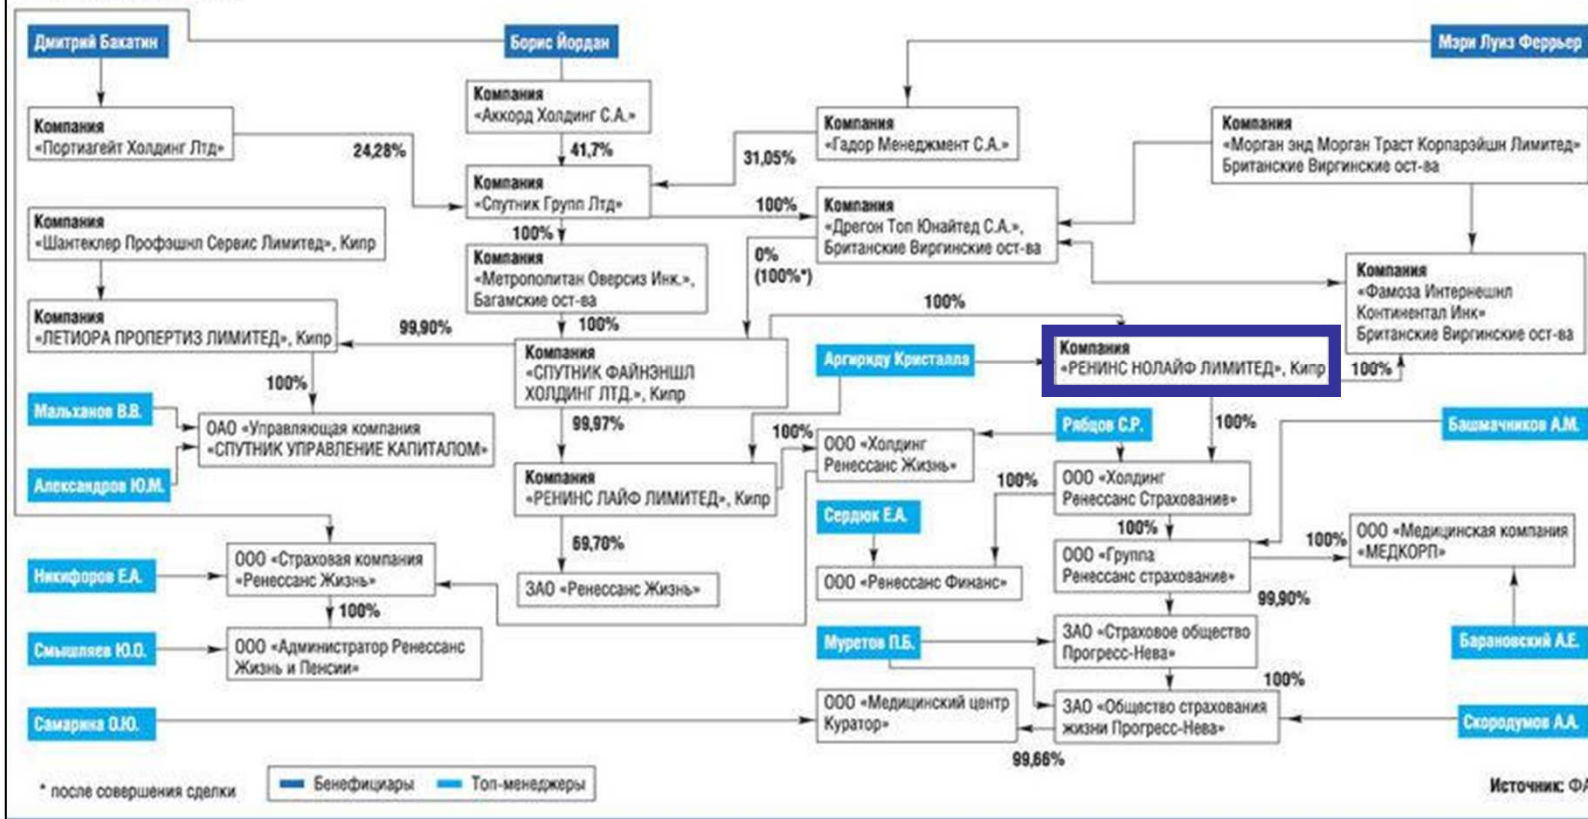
Дмитрий Бакатин

Борис Йордан

Мэри Луиз Ферьер

Компания «Аккорд Холдинг С.А.»

Компания «Портиагейт Холдинг Лтд»

24,28%

41,7%

31,05%

Компания «Гадор Менеджмент С.А.»

Компания «Морган энд Морган Траст Корпорэйшн Лимитед» Британские Виргинские ост-ва

Компания «Спутник Групп Лтд»

100%

Компания «Дрегон Топ Юнайтед С.А.», Британские Виргинские ост-ва

Компания «Шантеклер Профэшнл Сервис Лимитед», Кипр

100%

Компания «Метрополитан Оверсиз Инк.», Багамские ост-ва

0% (100%*)

Компания «Фамоза Интернешнл Континентал Инк» Британские Виргинские ост-ва

100%

Компания «ЛЕТИОРА ПРОПЕРТИЗ ЛИМИТЕД», Кипр

99,90%

100%

Компания «СПУТНИК ФАЙНЭНШЛ ХОЛДИНГ ЛТД.», Кипр

Аргиряду Кристалла

Компания «РЕНИНС НОЛАЙФ ЛИМИТЕД», Кипр

100%

100%

Мальханов В.В.

ОАО «Управляющая компания «СПУТНИК УПРАВЛЕНИЕ КАПИТАЛОМ»

99,97%

100%

ООО «Холдинг Ренессанс Жизнь»

Рябцов С.Р.

100%

Башмачников А.М.

Александров Ю.М.

Компания «РЕНИНС ЛАЙФ ЛИМИТЕД», Кипр

100%

ООО «Холдинг Ренессанс Страхование»

Сердюк Е.А.

100%

ООО «Страховая компания «Ренессанс Жизнь»

69,70%

ООО «Группа Ренессанс страхование»

100%

ООО «Медицинская компания «МЕДКОРП»

Никифоров Е.А.

ЗАО «Ренессанс Жизнь»

ООО «Ренессанс Финанс»

99,90%

100%

Смышляев Ю.О.

ООО «Администратор Ренессанс Жизнь и Пенсии»

Муретов П.Б.

ЗАО «Страховое общество Прогресс-Нева»

Барановский А.Е.

100%

Самарина О.Ю.

ООО «Медицинский центр Куратор»

ЗАО «Общество страхования жизни Прогресс-Нева»

Скородумов А.А.

99,66%

* после совершения сделки

Бенефициары Топ-менеджеры

Источник: ФА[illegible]